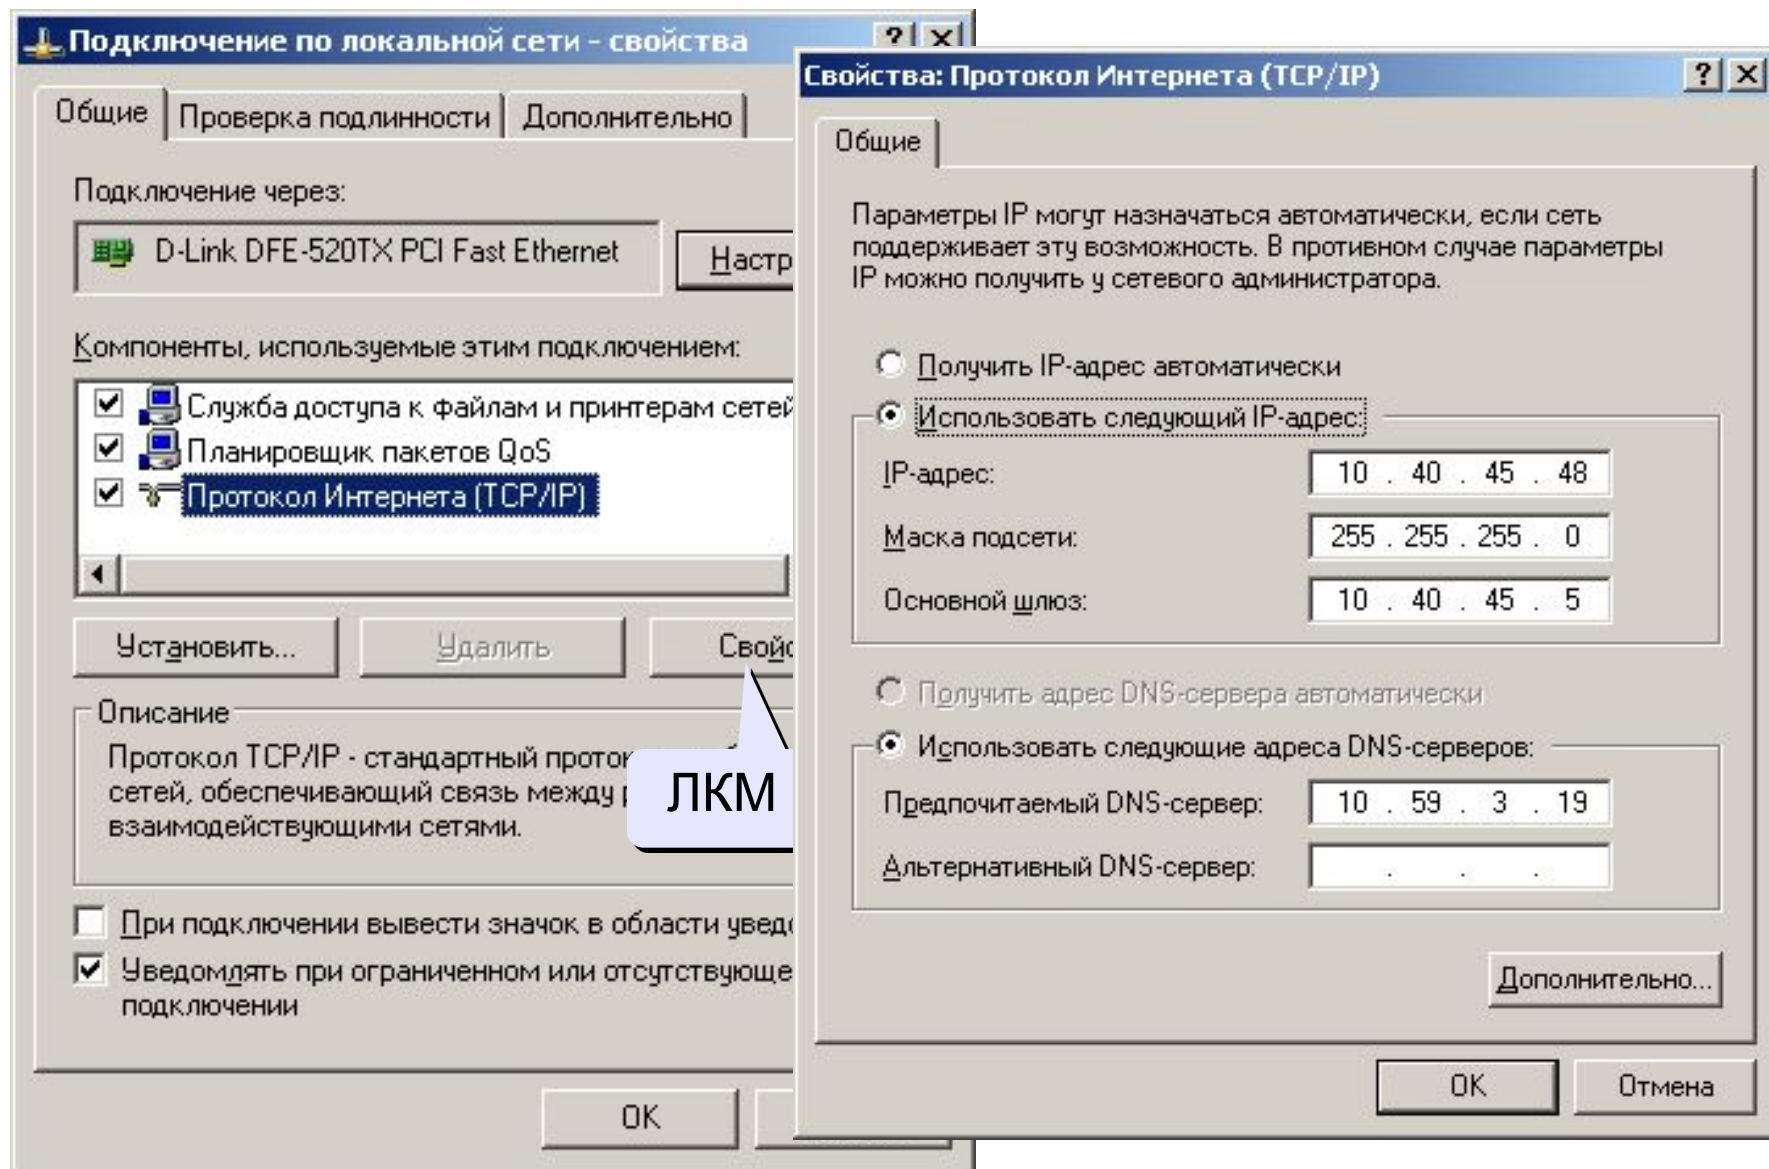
Подключение по локальной сети - свойства

?

Общие | Проверка подлинности | Дополнительно

Подключение через:

D-Link DFE-520TX PCI Fast Ethernet

Настр

Компоненты, используемые этим подключением:

Служба доступа к файлам и принтерам сетей

Планировщик пакетов QoS

Протокол Интернета (TCP/IP)

Установить...

Удалить

Свойс

Описание

Протокол TCP/IP - стандартный проток

сетей, обеспечивающий связь между

взаимодействующими сетями.

ЛКМ

При подключении вывести значок в области увед

Уведомлять при ограниченном или отсутствующе подключении

OK

Свойства: Протокол Интернета (TCP/IP)

? X

Общие

Параметры IP могут назначаться автоматически, если сеть поддерживает эту возможность. В противном случае параметры IP можно получить у сетевого администратора.

Получить IP-адрес автоматически

Использовать следующий IP-адрес:

IP-адрес: 10 . 40 . 45 . 48

Маска подсети: 255 . 255 . 255 . 0

Основной шлюз: 10 . 40 . 45 . 5

Получить адрес DNS-сервера автоматически

Использовать следующие адреса DNS-серверов:

Предпочитаемый DNS-сервер: 10 . 59 . 3 . 19

Альтернативный DNS-сервер: . . .

Дополнительно...

OK

Отмена